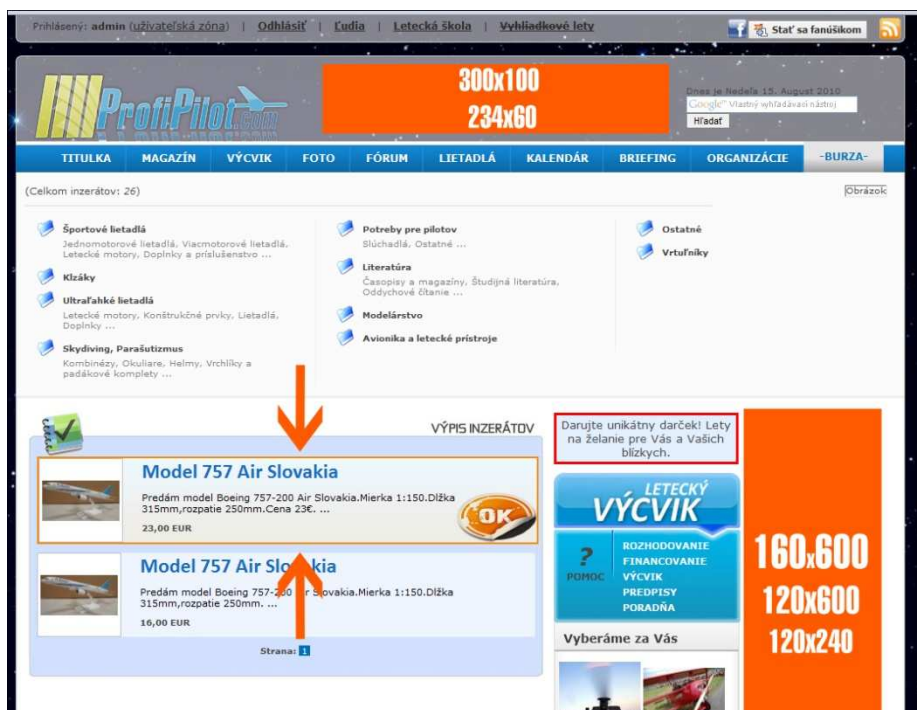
Prihlásený: admin (užívateľská zóna) | Odhlásiť | Ľudia | Letecká škola | Vyhliadkové lety

Stať sa fanúšikom

ProfiPilot.com

300x100
234x60

Dnes je Nedeľa 15. August 2010
Google Vlastný vyhľadávací nástroj
Hľadať

TITULKA | MAGAZÍN | VÝCVIK | FOTO | FÓRUM | LIETADLÁ | KALENDÁR | BRIEFING | ORGANIZÁCIE | -BURZA-

(Celkom inzerátov: 26)

Obrázok

Športové lietadlá
Jednomotorové lietadlá, Viacmotorové lietadlá, Letecké motory, Doplnky a príslušenstvo ...

Klzáky

Ultraľahké lietadlá
Letecké motory, Konštrukčné prvky, Lietadlá, Doplnky ...

Skydiving, Parašutizmus
Kombinézy, Okuliare, Helmy, Vrchlíky a padákové komplety ...

Potreby pre pilotov
Slúchadlá, Ostatné ...

Literatúra
Časopisy a magazíny, Študijná literatúra, Oddychové čítanie ...

Modelárstvo

Avionika a letecké prístroje

Ostatné

Vrtuľníky

VÝPIS INZERÁTOV

Model 757 Air Slovakia
Predám model Boeing 757-200 Air Slovakia.Mierka 1:150.Dĺžka 315mm,rozpatie 250mm.Cena 23€. ...
23,00 EUR

OK

Model 757 Air Slovakia
Predám model Boeing 757-200 Air Slovakia.Mierka 1:150.Dĺžka 315mm,rozpatie 250mm. ...
16,00 EUR

Strana: 1

Darujte unikátny darček! Lety na želanie pre Vás a Vašich blízkych.

LETECKÝ VÝCVIK

POMOC
ROZHODOVANIE
FINANCOVANIE
VÝCVIK
PREDPISY
PORADŇA

Vyberáme za Vás

160x600
120x600
120x240